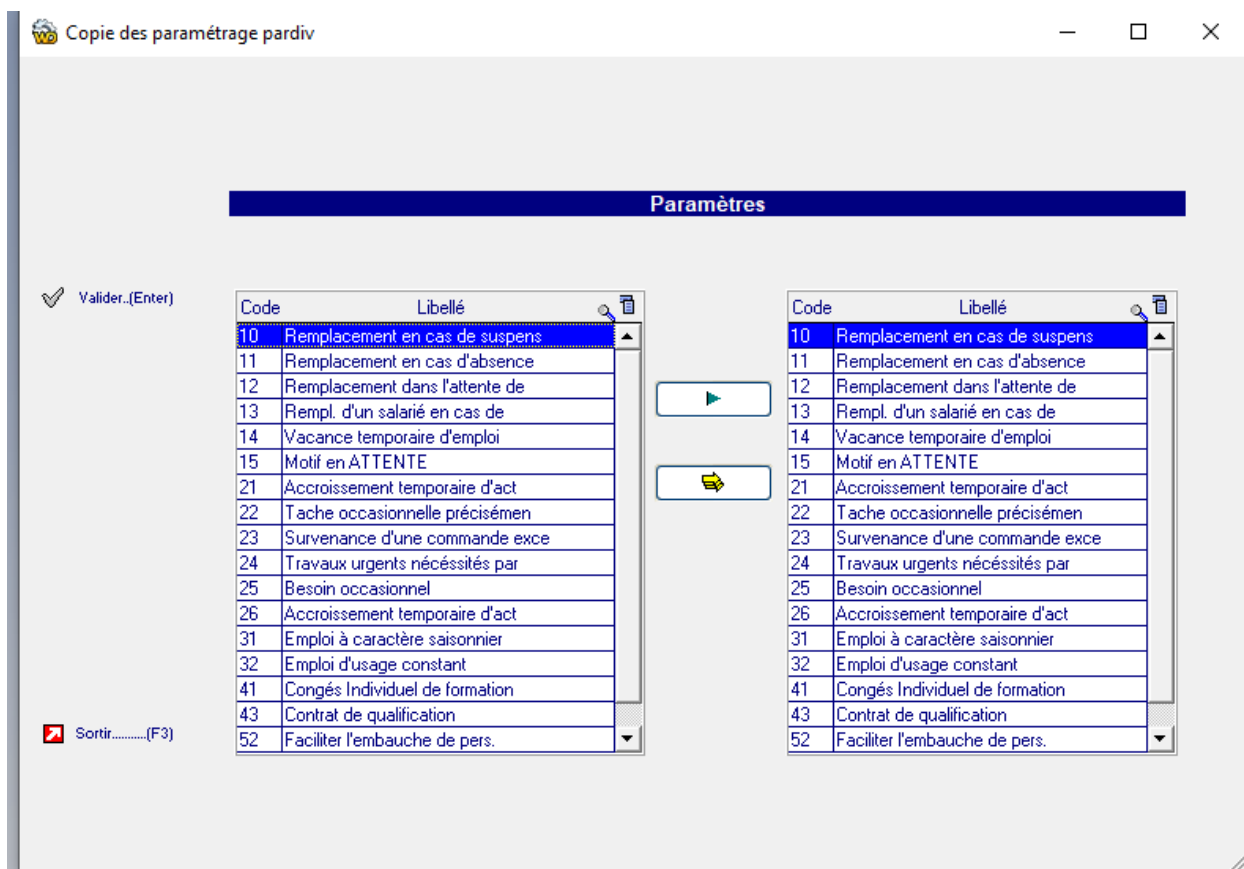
Copie des paramétrage pardiv

Paramètres

Valider..(Enter)

Sortir..........(F3)

| Code | Libellé |
|---|---|
| 10 | Remplacement en cas de suspens |
| 11 | Remplacement en cas d'absence |
| 12 | Remplacement dans l'attente de |
| 13 | Rempl. d'un salarié en cas de |
| 14 | Vacance temporaire d'emploi |
| 15 | Motif en ATTENTE |
| 21 | Accroissement temporaire d'act |
| 22 | Tache occasionnelle précisémen |
| 23 | Survenance d'une commande exce |
| 24 | Travaux urgents nécéssités par |
| 25 | Besoin occasionnel |
| 26 | Accroissement temporaire d'act |
| 31 | Emploi à caractère saisonnier |
| 32 | Emploi d'usage constant |
| 41 | Congés Individuel de formation |
| 43 | Contrat de qualification |
| 52 | Faciliter l'embauche de pers. |

| Code | Libellé |
|---|---|
| 10 | Remplacement en cas de suspens |
| 11 | Remplacement en cas d'absence |
| 12 | Remplacement dans l'attente de |
| 13 | Rempl. d'un salarié en cas de |
| 14 | Vacance temporaire d'emploi |
| 15 | Motif en ATTENTE |
| 21 | Accroissement temporaire d'act |
| 22 | Tache occasionnelle précisémen |
| 23 | Survenance d'une commande exce |
| 24 | Travaux urgents nécéssités par |
| 25 | Besoin occasionnel |
| 26 | Accroissement temporaire d'act |
| 31 | Emploi à caractère saisonnier |
| 32 | Emploi d'usage constant |
| 41 | Congés Individuel de formation |
| 43 | Contrat de qualification |
| 52 | Faciliter l'embauche de pers. |